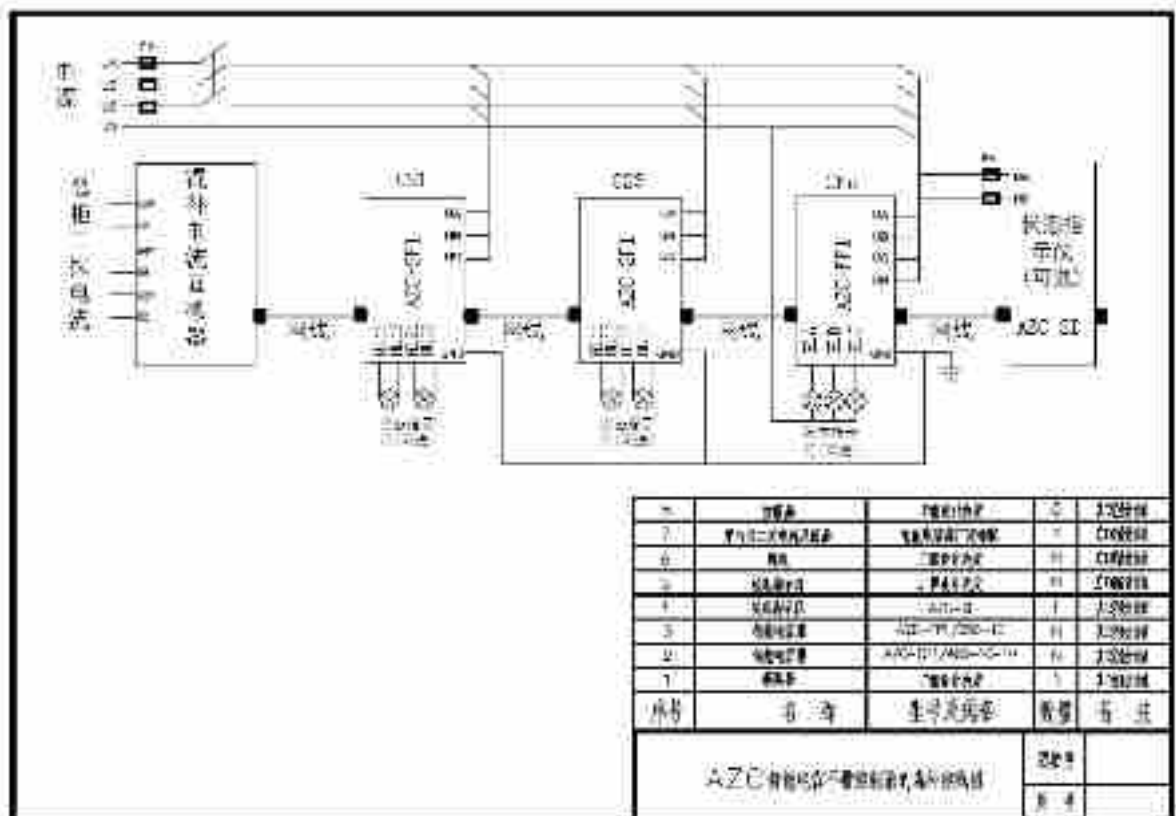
电源

总柜

大电流

混补电流互感器

LSD

AZC-SP1

通讯

CDS

AZC-SD1

通讯

AZC-FP1

通讯

状态指示仪(可选)

AZC-SD

| 8 | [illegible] | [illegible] | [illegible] | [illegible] |
|---|---|---|---|---|
| 7 | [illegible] | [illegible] | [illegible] | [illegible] |
| 6 | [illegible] | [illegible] | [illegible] | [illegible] |
| 5 | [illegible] | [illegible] | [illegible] | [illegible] |
| 4 | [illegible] | AZC-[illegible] | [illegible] | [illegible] |
| 3 | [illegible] | AZC-FP1/CDS-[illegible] | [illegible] | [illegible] |
| 2 | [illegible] | AZC-SP1/AZC-SD1 | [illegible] | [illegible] |
| 1 | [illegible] | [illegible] | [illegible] | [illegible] |
| 序号 | 名 称 | 型号及规格 | 数量 | 备 注 |

AZC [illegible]

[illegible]